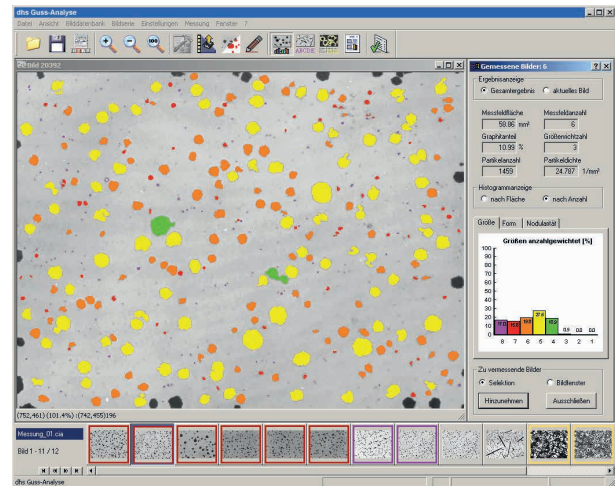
dhs Guss-Analyse

Datei Ansicht Bilddatenbank Bildserie Einstellungen Messung Fenster ?

Bild 20392

Gemessene Bilder: 6

Ergebnisanzeige
Gesamtergebnis
aktuelles Bild

Messfeldfläche
58.86 mm²
Messfeldanzahl
6
Graphitanteil
10.99 %
Größenrichtzahl
3
Partikelanzahl
1459
Partikeldichte
24.787 1/mm²

Histogrammanzeige
nach Fläche
nach Anzahl

Größe Form Nodularität

Größen anzahlgewichtet [%]

100
90
80
70
60
50
40
30
20
10
0

17.3 10.8 16.8 27.6 15.9 0.5 0.0 0.0

8 7 6 5 4 3 2 1

Zu vermessende Bilder
Selektion
Bildfenster
Hinzunehmen
Ausschließen

(752,461) (101.4%) : (742,455)196

Messung_01.cia
Bild 1 - 11 / 12

dhs Guss-Analyse